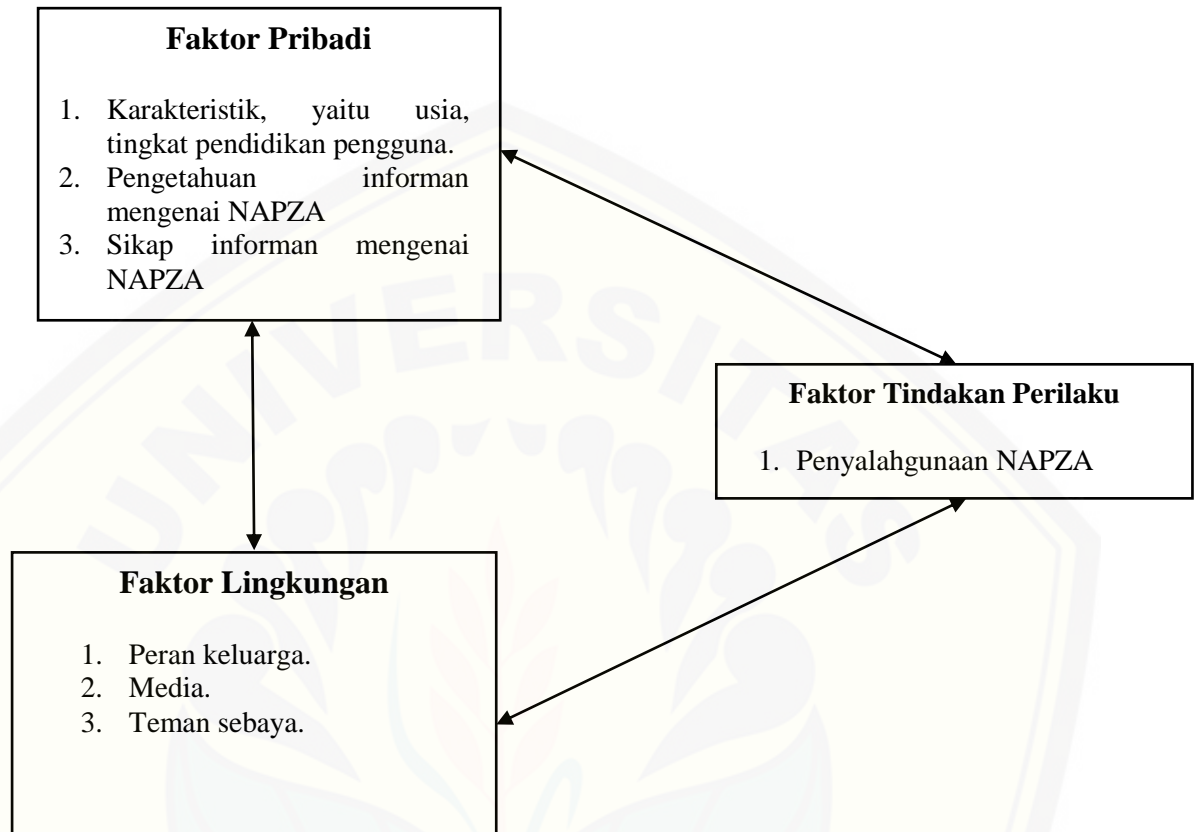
**Faktor Pribadi**

1. Karakteristik, yaitu usia, tingkat pendidikan pengguna.
2. Pengetahuan informan mengenai NAPZA
3. Sikap informan mengenai NAPZA

**Faktor Tindakan Perilaku**

1. Penyalahgunaan NAPZA

**Faktor Lingkungan**

1. Peran keluarga.
2. Media.
3. Teman sebaya.